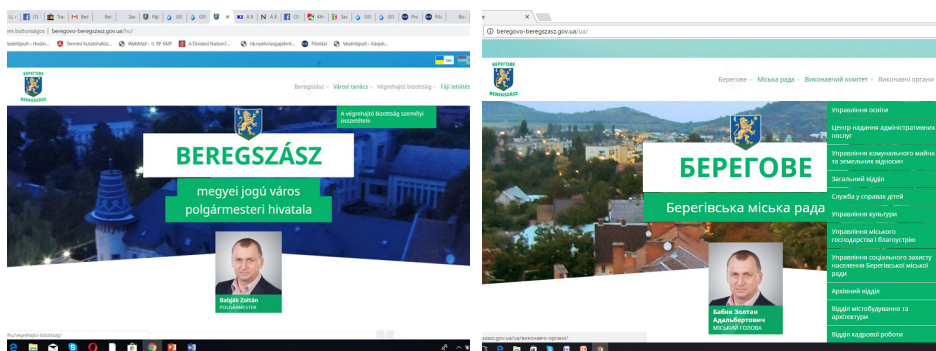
em biztonságos | beregovo-beregszasz.gov.ua/hu/

БЕРЕГОВЕ

Beregszász Városi tanács Végrehajtó bizottság Fájl letöltés

A végrehajtó bizottság személyi összetétele

BEREGSZÁSZ

megyei jogú város polgármesteri hivatala

Babják Zoltán
POLGÁRMESTER

beregovo-beregszasz.gov.ua/ua/

БЕРЕГОВЕ

Берегове Міська рада Виконавчий комітет Виконавчі органи

Управління освіти
Центр надання адміністративних послуг
Управління комунального майна та земельних відносин
Загальний відділ
Служба у справах дітей
Управління культури
Управління міського господарства і благоустрію
Управління соціального захисту населення Берегівської міської ради
Архівний відділ
Відділ містобудування та архітектури
Відділ кадрової роботи

БЕРЕГОВЕ

Берегівська міська рада

Бабяк Золтан Адальбертович
МІСЬКИЙ ГОЛОВА